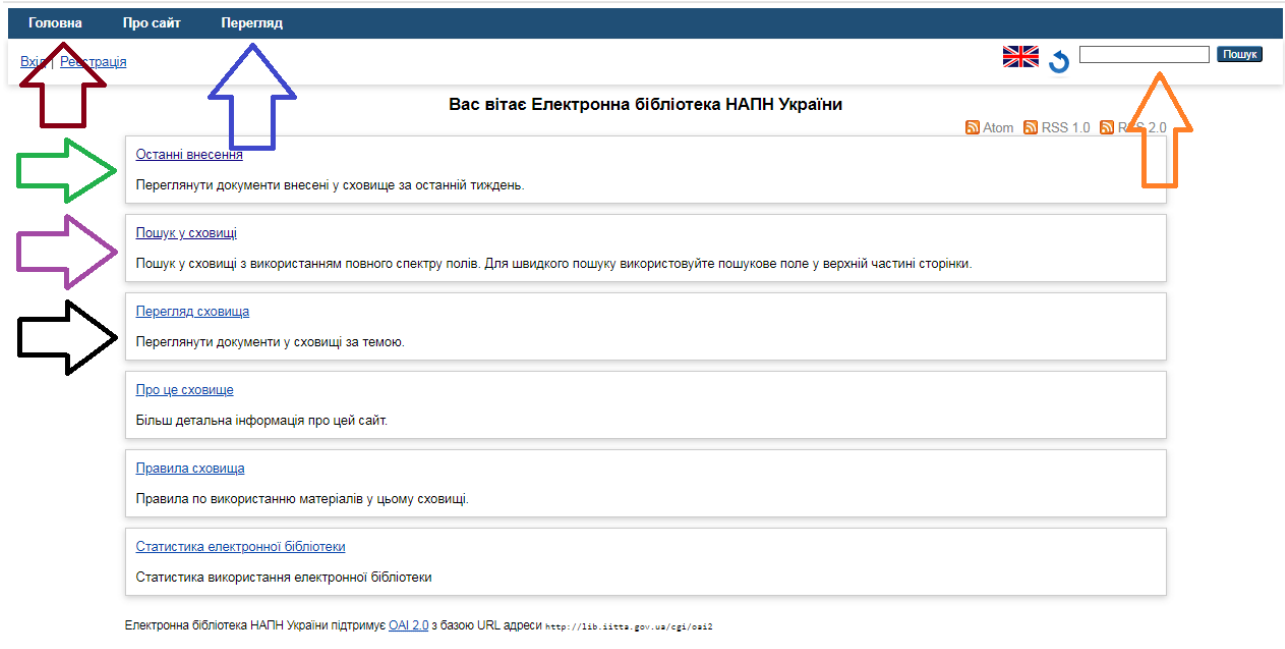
Головна Про сайт Перегляд

Вхід | Реєстрація

Пошук

Вас вітає Електронна бібліотека НАПН України

Atom RSS 1.0 RSS 2.0

Останні внесення

Переглянути документи внесені у сховище за останній тиждень.

Пошук у сховищі

Пошук у сховищі з використанням повного спектру полів. Для швидкого пошуку використовуйте пошукове поле у верхній частині сторінки.

Перегляд сховища

Переглянути документи у сховищі за темою.

Про це сховище

Більш детальна інформація про цей сайт.

Правила сховища

Правила по використанню матеріалів у цьому сховищі.

Статистика електронної бібліотеки

Статистика використання електронної бібліотеки

Електронна бібліотека НАПН України підтримує OAI 2.0 з базою URL адреси http://lib.iitta.gov.ua/cgi/oai2